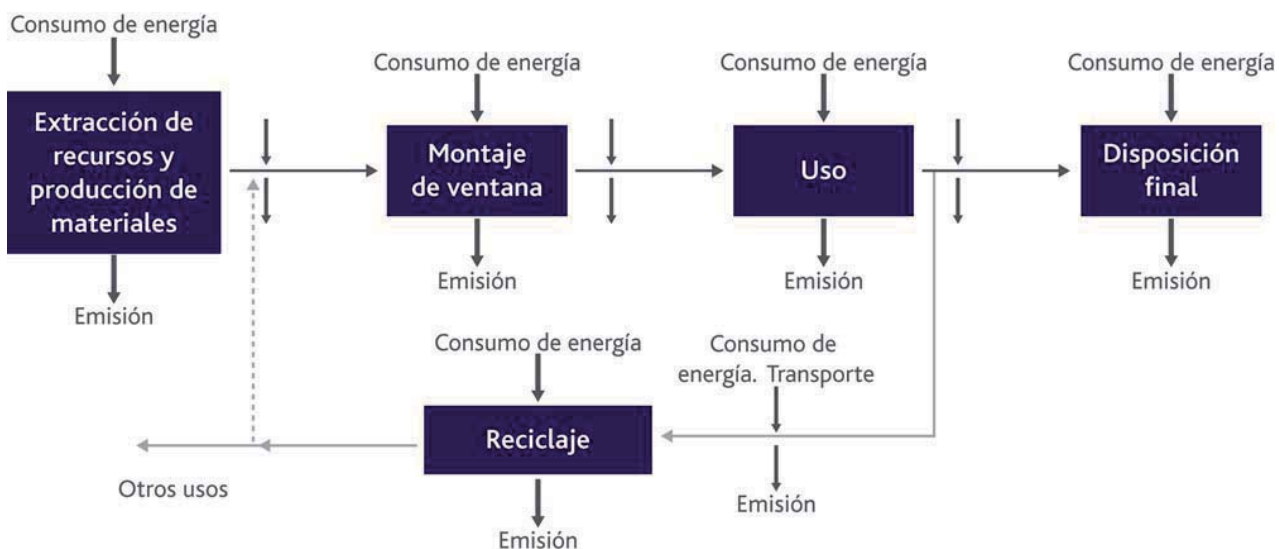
Consumo de energía

Extracción de recursos y producción de materiales

Emisión

Consumo de energía

Montaje de ventana

Emisión

Consumo de energía

Uso

Emisión

Consumo de energía

Disposición final

Emisión

Consumo de energía

Reciclaje

Emisión

Consumo de energía. Transporte

Emisión

Otros usos